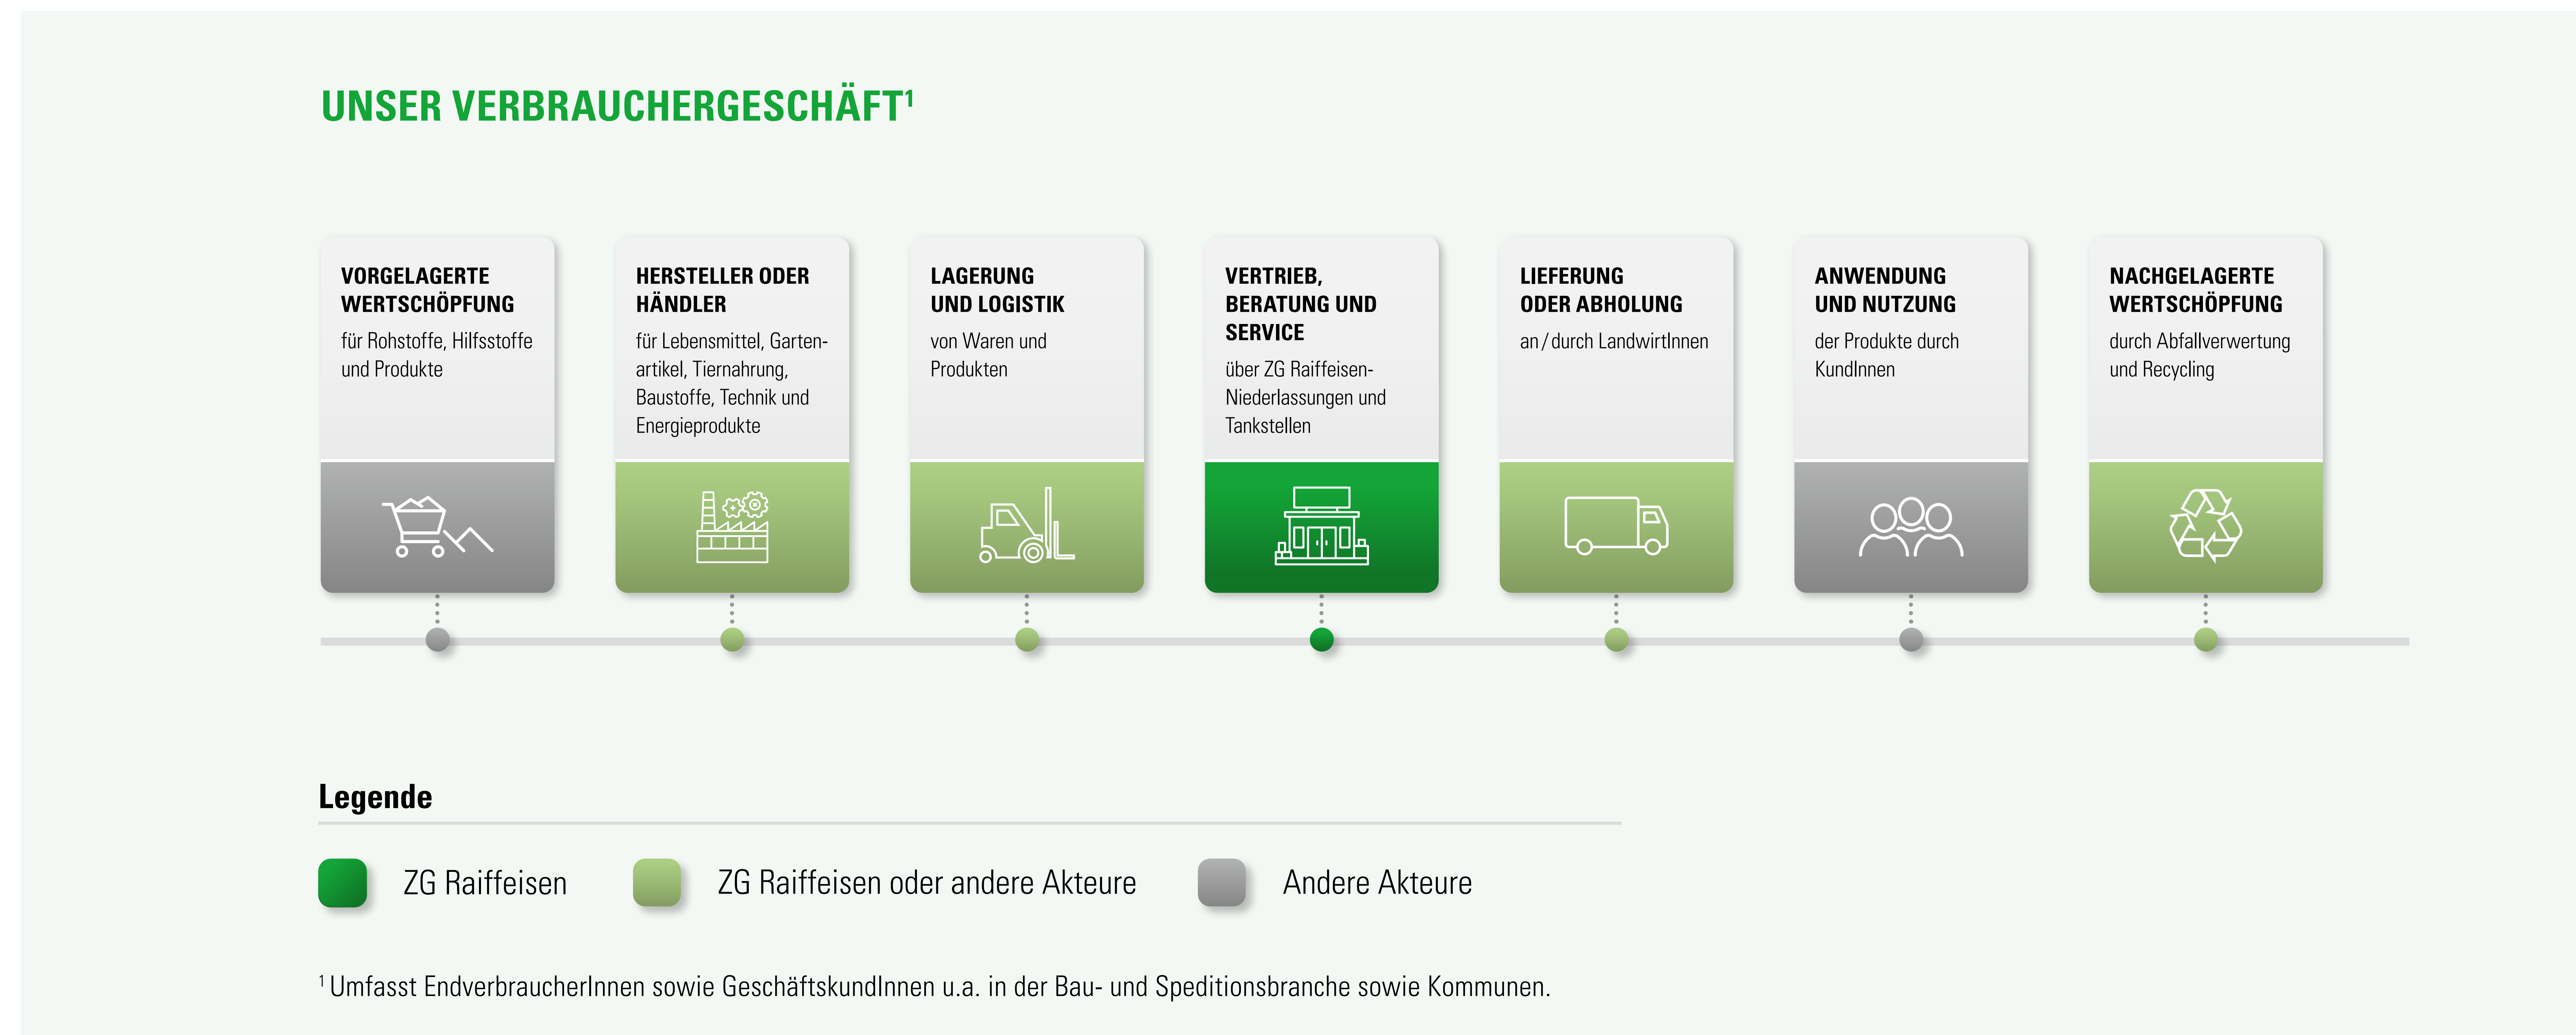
UNSER VERBRAUCHERGESCHÄFT$^1$

VORGELAGERTE WERTSCHÖPFUNG
für Rohstoffe, Hilfsstoffe und Produkte

HERSTELLER ODER HÄNDLER
für Lebensmittel, Gartenartikel, Tiernahrung, Baustoffe, Technik und Energieprodukte

LAGERUNG UND LOGISTIK
von Waren und Produkten

VERTRIEB, BERATUNG UND SERVICE
über ZG Raiffeisen-Niederlassungen und Tankstellen

LIEFERUNG ODER ABHOLUNG
an / durch LandwirtInnen

ANWENDUNG UND NUTZUNG
der Produkte durch KundInnen

NACHGELAGERTE WERTSCHÖPFUNG
durch Abfallverwertung und Recycling

Legende

ZG Raiffeisen

ZG Raiffeisen oder andere Akteure

Andere Akteure

$^1$ Umfasst EndverbraucherInnen sowie GeschäftskundInnen u.a. in der Bau- und Speditionsbranche sowie Kommunen.